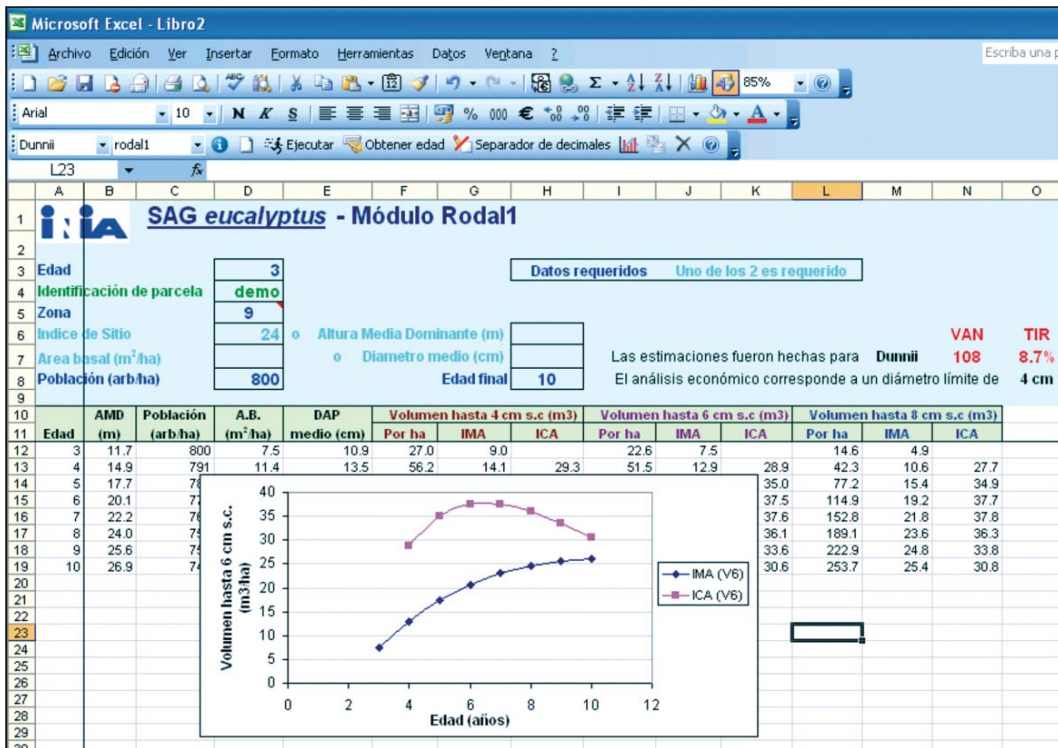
Microsoft Excel - Libro2

Archivo Edición Ver Insertar Formato Herramientas Datos Ventana ?

Escriba una p

85%

Arial 10 N K S % 000 € ,00

Dunnii rodal1 Ejecutar Obtener edad Separador de decimales

L23 fx

| | A | B | C | D | E | F | G | H | I | J | K | L | M | N | O |
|---|---|---|---|---|---|---|---|---|---|---|---|---|---|---|---|
| 1 | INIA | | SAG *eucalyptus* - Módulo Rodal1 | | | | | | | | | | | | |
| 2 | | | | | | | | | | | | | | | |
| 3 | Edad | | | 3 | | | Datos requeridos | | Uno de los 2 es requerido | | | | | | |
| 4 | Identificación de parcela | | | demo | | | | | | | | | | | |
| 5 | Zona | | | 9 | | | | | | | | | | | |
| 6 | Indice de Sitio | | | 24 | o | Altura Media Dominante (m) | | | | | | | | VAN | TIR |
| 7 | Area basal (m²/ha) | | | | o | Diametro medio (cm) | | | Las estimaciones fueron hechas para | | | Dunnii | | 108 | 8.7% |
| 8 | Población (arb/ha) | | | 800 | | | | Edad final | 10 | El análisis económico corresponde a un diámetro límite de | | | | | 4 cm |
| 9 | | | | | | | | | | | | | | | |
| 10 | | AMD | Población | A.B. | DAP | Volumen hasta 4 cm s.c (m3) | | | Volumen hasta 6 cm s.c (m3) | | | Volumen hasta 8 cm s.c (m3) | | | |
| 11 | Edad | (m) | (arb/ha) | (m²/ha) | medio (cm) | Por ha | IMA | ICA | Por ha | IMA | ICA | Por ha | IMA | ICA | |
| 12 | 3 | 11.7 | 800 | 7.5 | 10.9 | 27.0 | 9.0 | | 22.6 | 7.5 | | 14.6 | 4.9 | | |
| 13 | 4 | 14.9 | 791 | 11.4 | 13.5 | 56.2 | 14.1 | 29.3 | 51.5 | 12.9 | 28.9 | 42.3 | 10.6 | 27.7 | |
| 14 | 5 | 17.7 | 78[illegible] | | | | | | | | 35.0 | 77.2 | 15.4 | 34.9 | |
| 15 | 6 | 20.1 | 7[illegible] | | | | | | | | 37.5 | 114.9 | 19.2 | 37.7 | |
| 16 | 7 | 22.2 | 7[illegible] | | | | | | | | 37.6 | 152.8 | 21.8 | 37.8 | |
| 17 | 8 | 24.0 | 7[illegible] | | | | | | | | 36.1 | 189.1 | 23.6 | 36.3 | |
| 18 | 9 | 25.6 | 7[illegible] | | | | | | | | 33.6 | 222.9 | 24.8 | 33.8 | |
| 19 | 10 | 26.9 | 7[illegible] | | | | | | | | 30.6 | 253.7 | 25.4 | 30.8 | |

20 21 22 23 24 25 26 27 28 29

Volumen hasta 6 cm s.c. (m3/ha)
40 35 30 25 20 15 10 5 0
0 2 4 6 8 10 12
Edad (años)
IMA (V6)
ICA (V6)